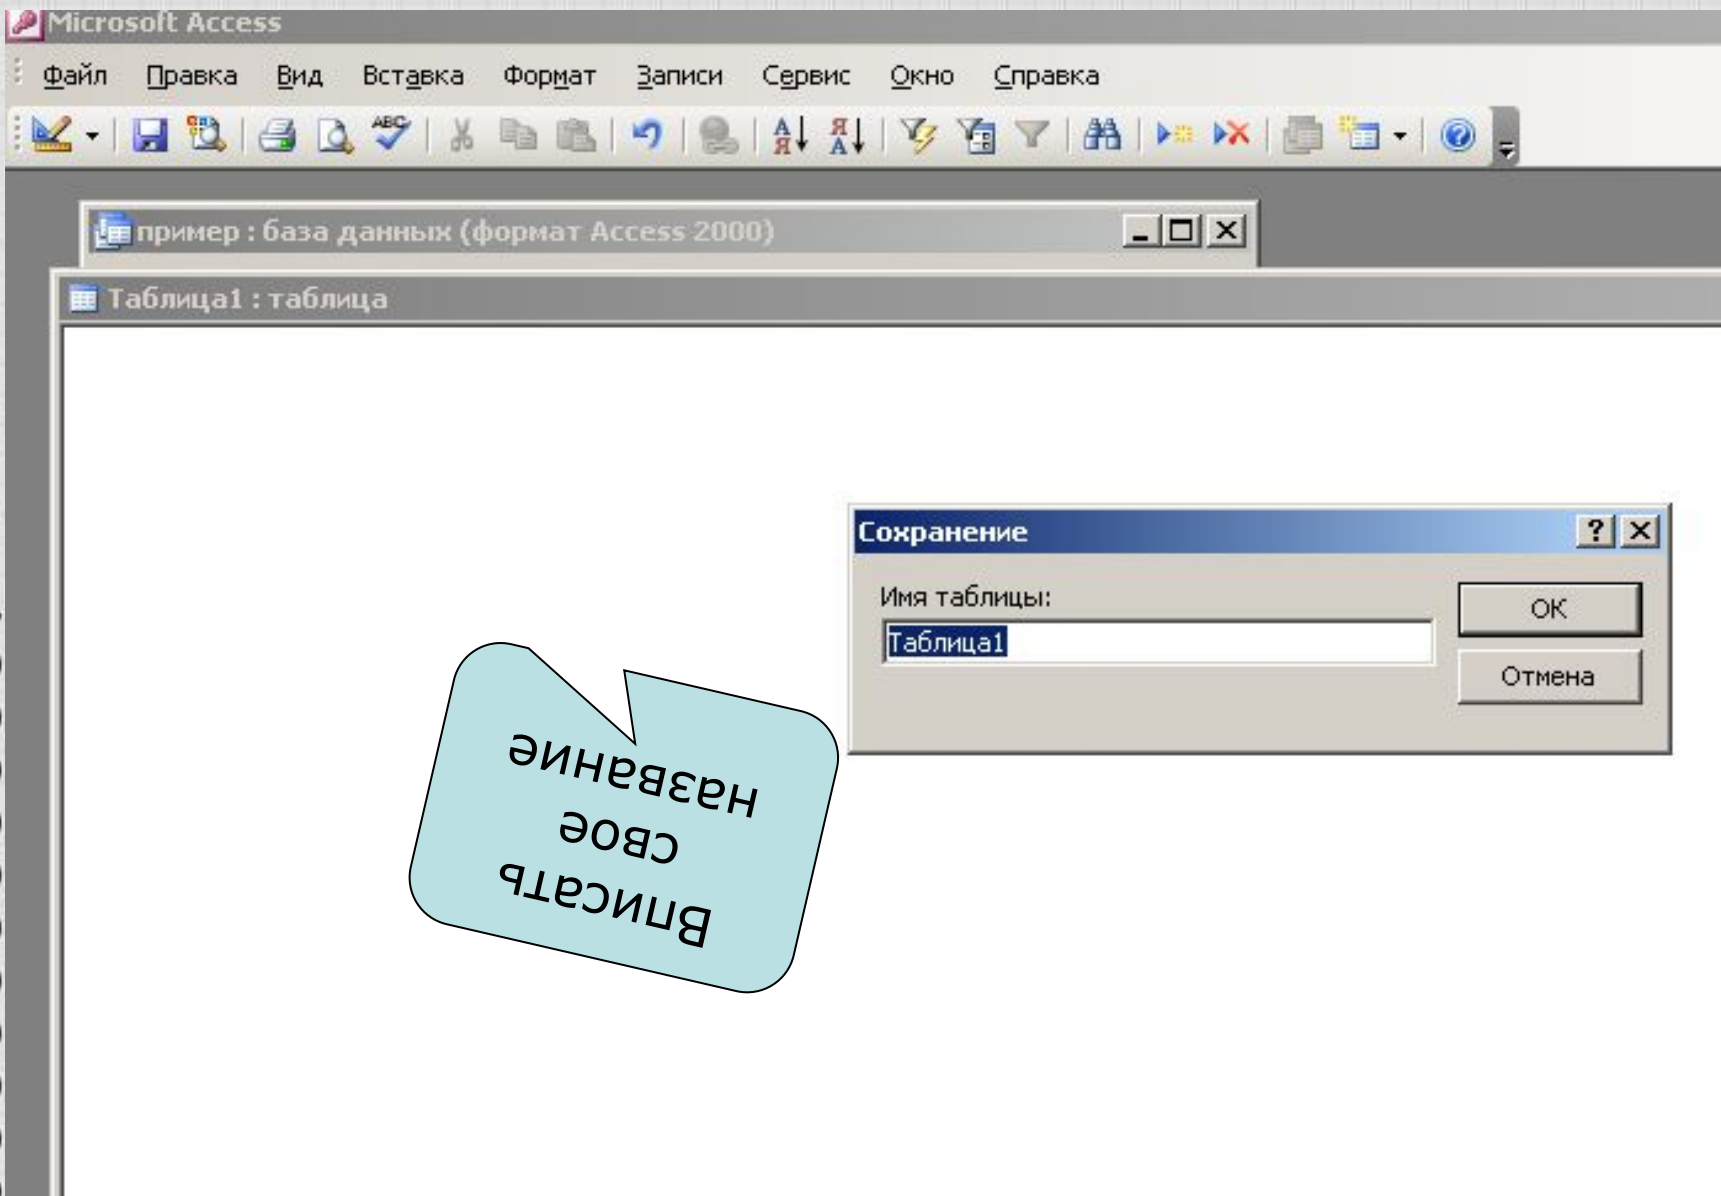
Microsoft Access

Файл Правка Вид Вставка Формат Записи Сервис Окно Справка

пример : база данных (формат Access 2000)

Таблица1 : таблица

Сохранение

Имя таблицы:

Таблица1

ОК

Отмена

Вписать свое название